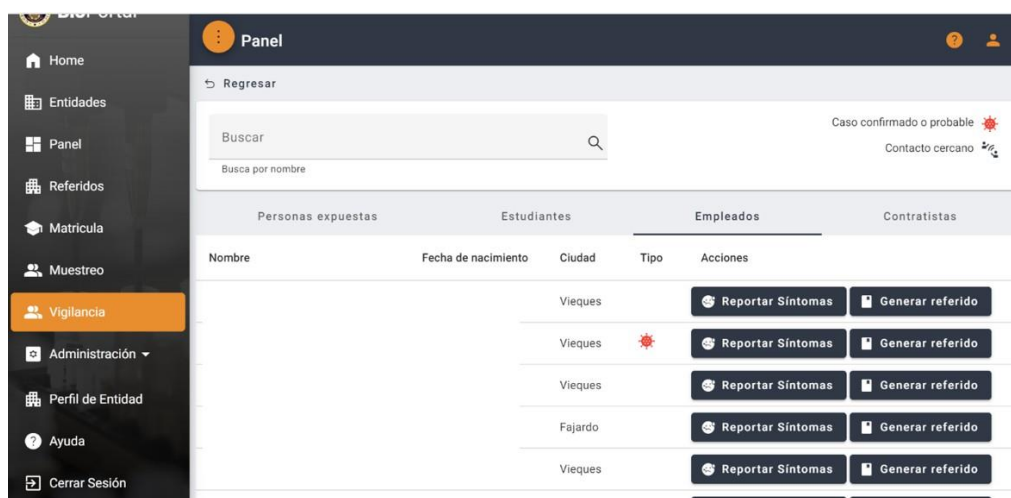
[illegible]

Home
Entidades
Panel
Referidos
Matricula
Muestreo
Vigilancia
Administración
Perfil de Entidad
Ayuda
Cerrar Sesión

Panel

Regresar

Buscar
Busca por nombre

Caso confirmado o probable
Contacto cercano

Personas expuestas | Estudiantes | Empleados | Contratistas

| Nombre | Fecha de nacimiento | Ciudad | Tipo | Acciones |
|---|---|---|---|---|
| | | Vieques | | Reportar Síntomas · Generar referido |
| | | Vieques | | Reportar Síntomas · Generar referido |
| | | Vieques | | Reportar Síntomas · Generar referido |
| | | Fajardo | | Reportar Síntomas · Generar referido |
| | | Vieques | | Reportar Síntomas · Generar referido |